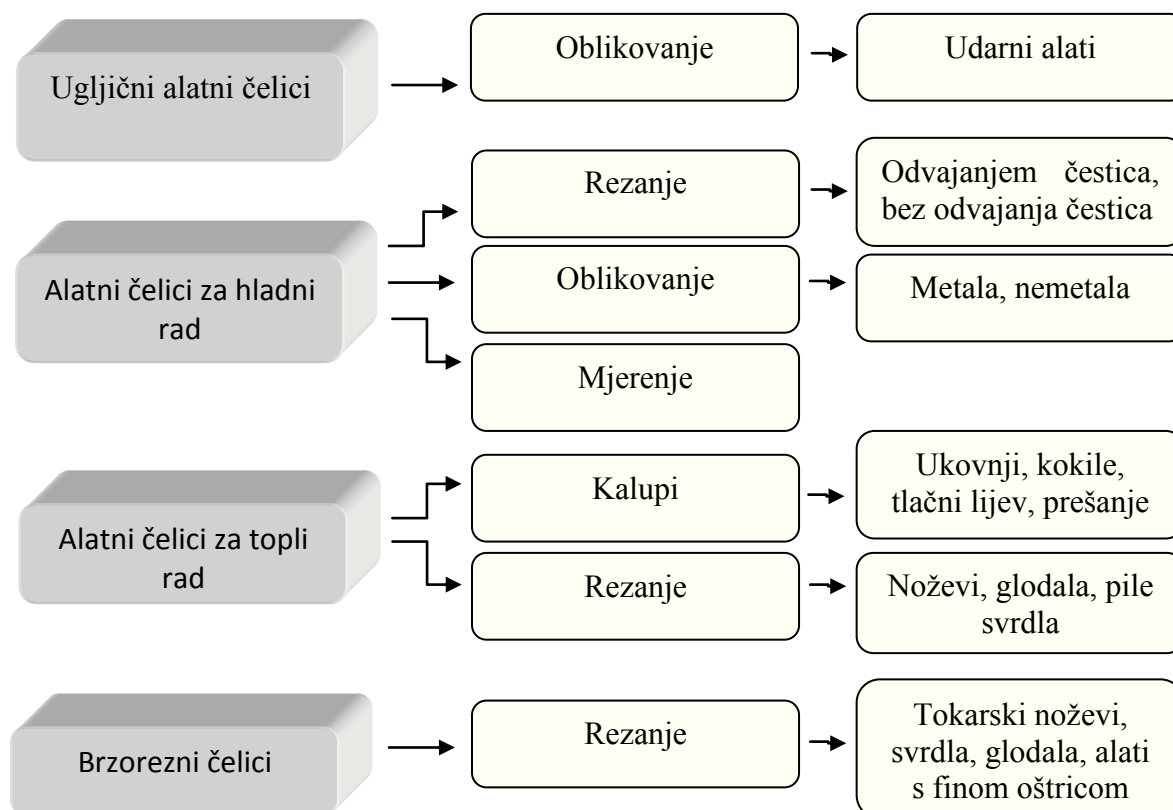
Ugljični alatni čelici

Oblikovanje

Udarni alati

Alatni čelici za hladni rad

Rezanje

Odvajanjem čestica, bez odvajanja čestica

Oblikovanje

Metala, nemetala

Mjerenje

Alatni čelici za topli rad

Kalupi

Ukovnji, kokile, tlačni lijev, prešanje

Rezanje

Noževi, glodala, pile svrdla

Brzorezni čelici

Rezanje

Tokarski noževi, svrdla, glodala, alati s finom oštricom